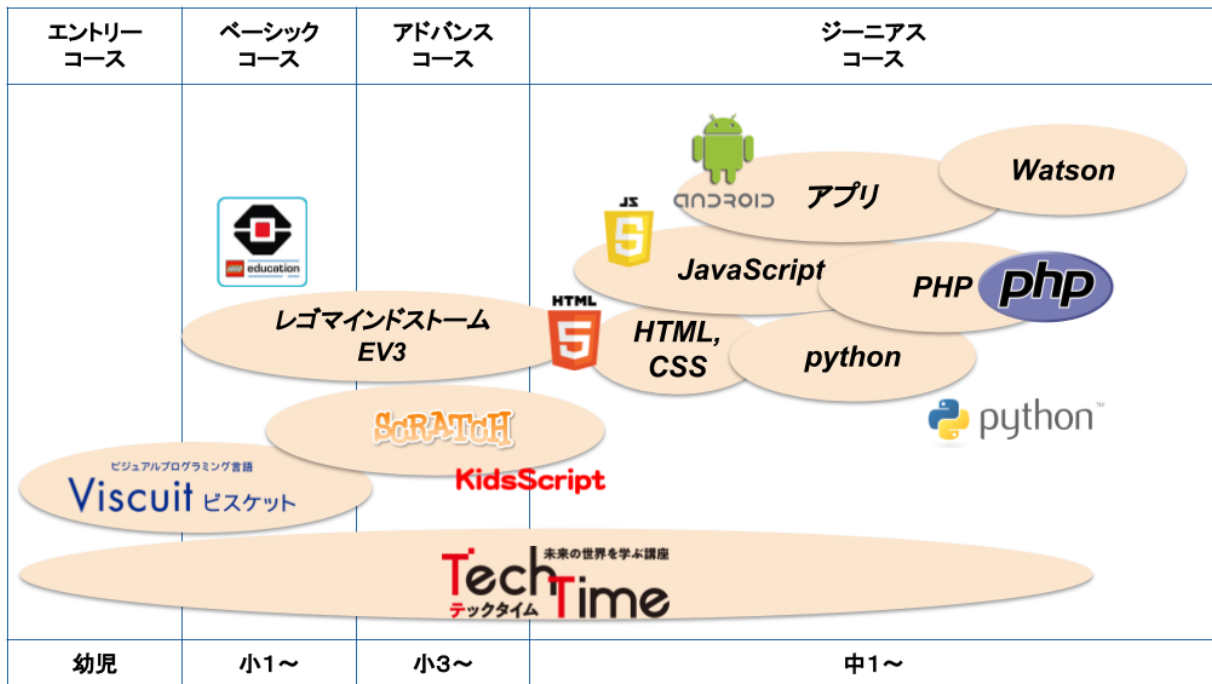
| エントリーコース | ベーシックコース | アドバンスコース | ジーニアスコース |
|---|---|---|---|
| 幼児 | 小1〜 | 小3〜 | 中1〜 |

ANDROID
アプリ
Watson
JS
JavaScript
PHP
php
education
HTML
レゴマインドストーム EV3
HTML, CSS
python
python™
SCRATCH
KidsScript
ビジュアルプログラミング言語
Viscuit ビスケット
未来の世界を学ぶ講座
Tech Time
テックタイム